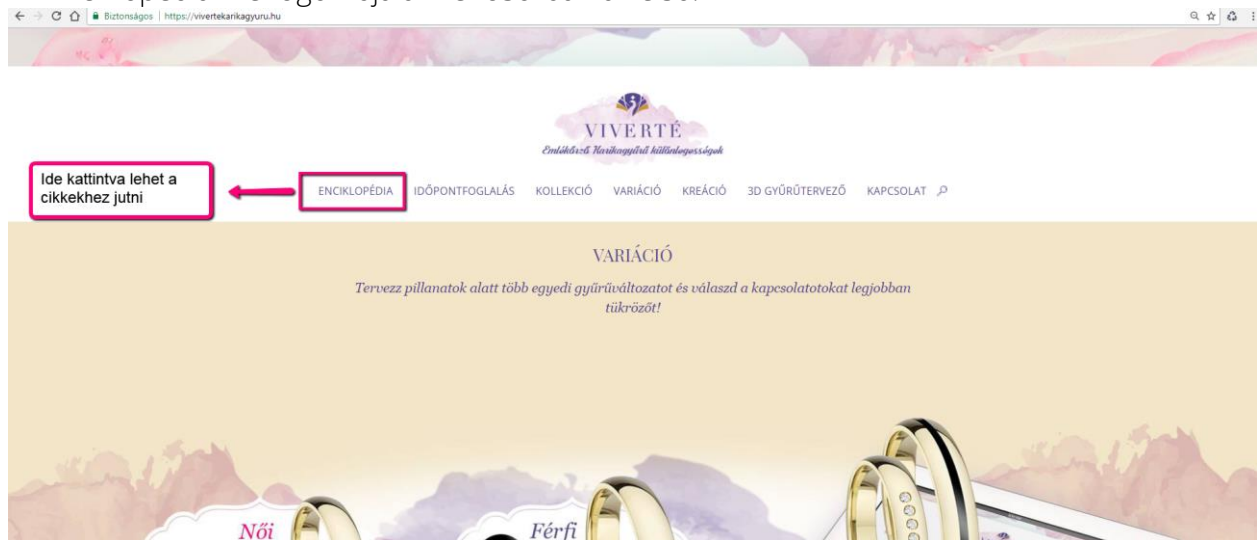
Biztonságos | https://vivertekarikagyuru.hu

VIVERTÉ
Emlékőrző Karikagyűrű különlegességek

Ide kattintva lehet a cikkekhez jutni

ENCIKLOPÉDIA IDŐPONTFOGLALÁS KOLLEKCIÓ VARIÁCIÓ KREÁCIÓ 3D GYŰRŰTERVEZŐ KAPCSOLAT

VARIÁCIÓ

Tervezz pillanatok alatt több egyedi gyűrűváltozatot és válaszd a kapcsolatotokat legjobban tükröződ!

Női

Férfi